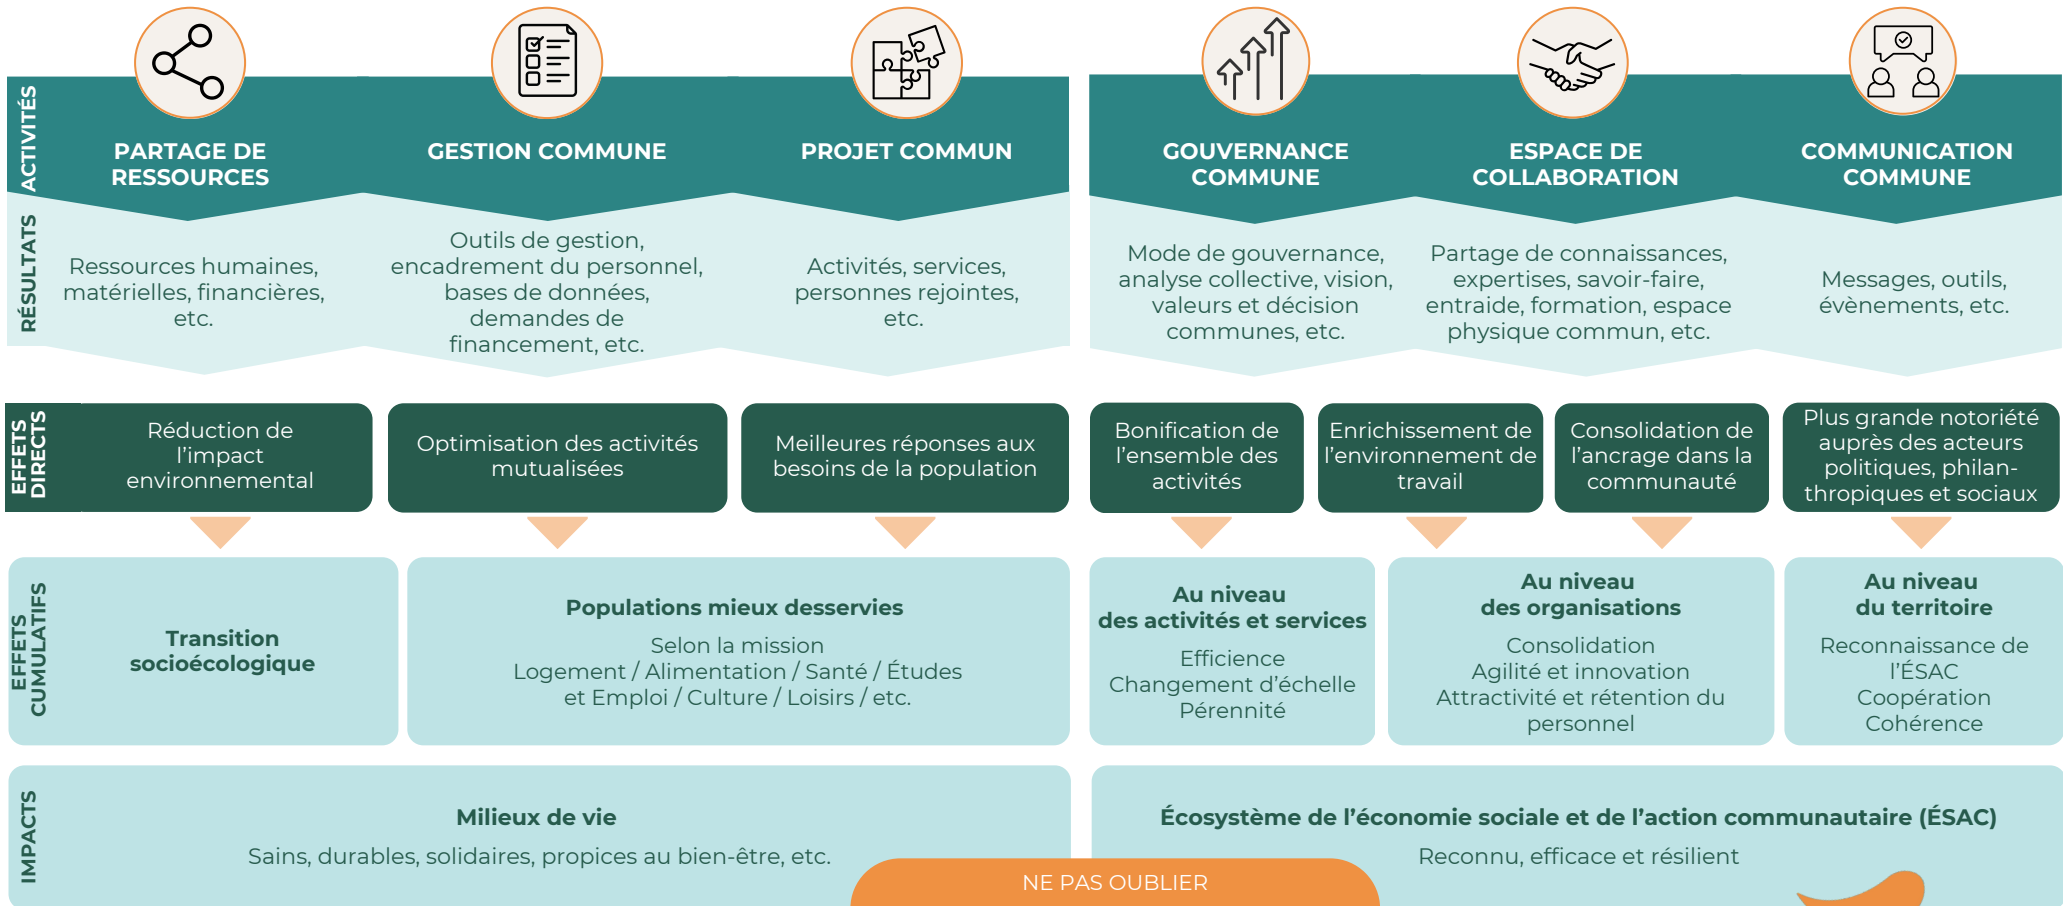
ACTIVITÉS

PARTAGE DE RESSOURCES

GESTION COMMUNE

PROJET COMMUN

GOUVERNANCE COMMUNE

ESPACE DE COLLABORATION

COMMUNICATION COMMUNE

RÉSULTATS

Ressources humaines, matérielles, financières, etc.

Outils de gestion, encadrement du personnel, bases de données, demandes de financement, etc.

Activités, services, personnes rejointes, etc.

Mode de gouvernance, analyse collective, vision, valeurs et décision communes, etc.

Partage de connaissances, expertises, savoir-faire, entraide, formation, espace physique commun, etc.

Messages, outils, évènements, etc.

EFFETS DIRECTS

Réduction de l'impact environnemental

Optimisation des activités mutualisées

Meilleures réponses aux besoins de la population

Bonification de l'ensemble des activités

Enrichissement de l'environnement de travail

Consolidation de l'ancrage dans la communauté

Plus grande notoriété auprès des acteurs politiques, philanthropiques et sociaux

EFFETS CUMULATIFS

Transition socioécologique

Populations mieux desservies

Selon la mission
Logement / Alimentation / Santé / Études et Emploi / Culture / Loisirs / etc.

Au niveau des activités et services

Efficience
Changement d'échelle
Pérennité

Au niveau des organisations

Consolidation
Agilité et innovation
Attractivité et rétention du personnel

Au niveau du territoire

Reconnaissance de l'ÉSAC
Coopération
Cohérence

IMPACTS

Milieux de vie

Sains, durables, solidaires, propices au bien-être, etc.

Écosystème de l'économie sociale et de l'action communautaire (ÉSAC)

Reconnu, efficace et résilient

NE PAS OUBLIER